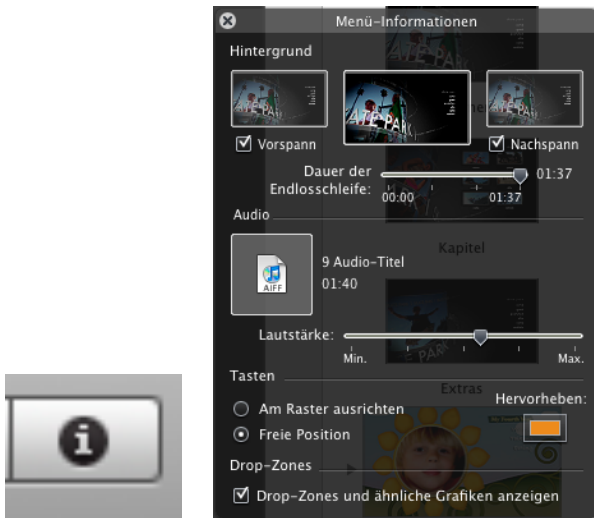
Menü-Informationen

Hintergrund

Vorspann

Nachspann

Dauer der Endlosschleife:

01:37

00:00

01:37

Audio

Kapitel

AIFF

9 Audio-Titel

01:40

Lautstärke:

Min.

Max.

Tasten

Extras

Hervorheben:

Am Raster ausrichten

Freie Position

Drop-Zones

Drop-Zones und ähnliche Grafiken anzeigen